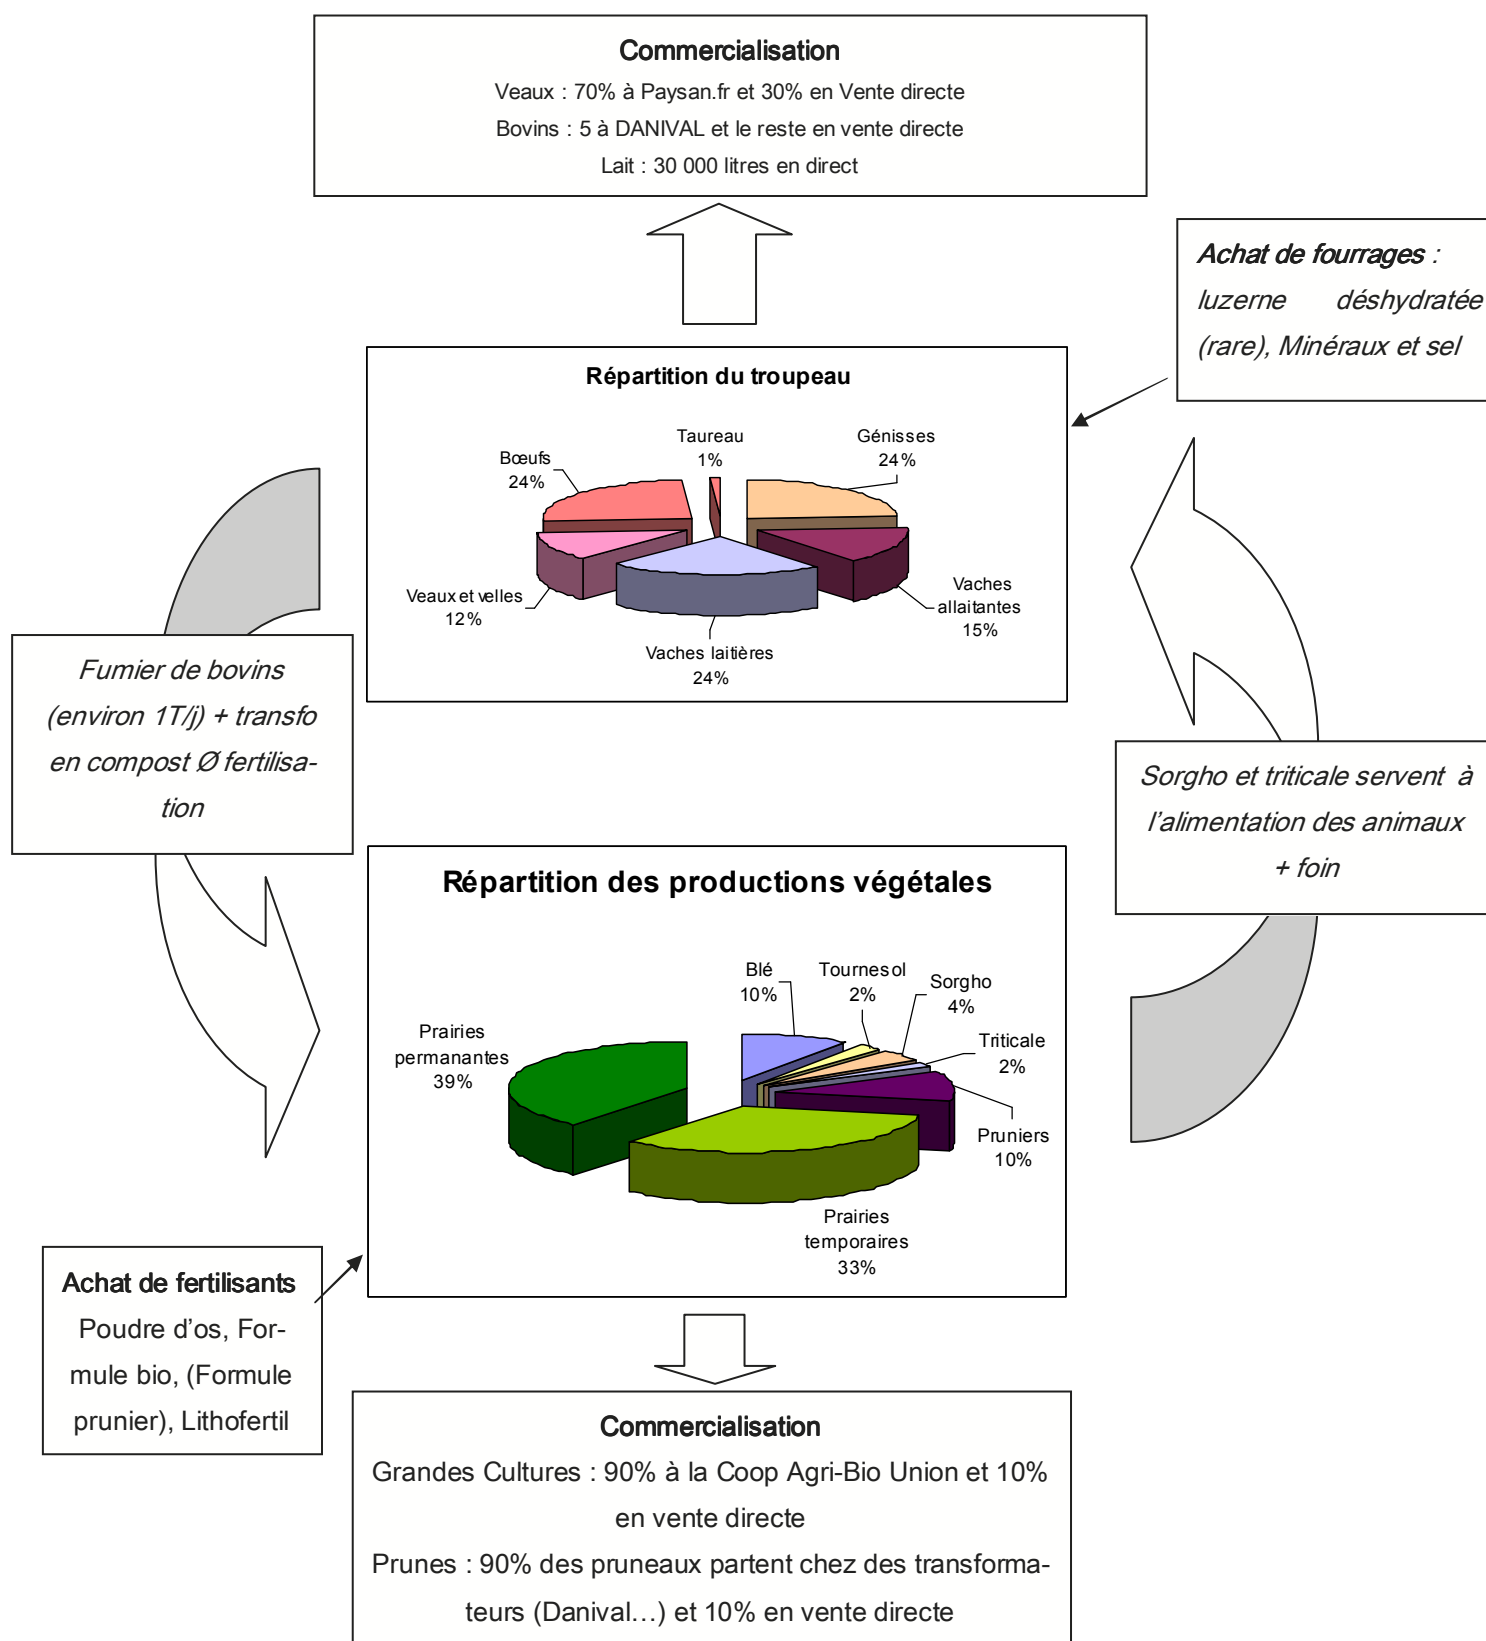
Commercialisation

Veaux : 70% à Paysan.fr et 30% en Vente directe

Bovins : 5 à DANIVAL et le reste en vente directe

Lait : 30 000 litres en direct

Achat de fourrages : luzerne déshydratée (rare), Minéraux et sel

Répartition du troupeau

Taureau 1%

Génisses 24%

Bœufs 24%

Veaux et velles 12%

Vaches allaitantes 15%

Vaches laitières 24%

Fumier de bovins (environ 1T/j) + transfo en compost Ø fertilisation

Sorgho et triticale servent à l'alimentation des animaux + foin

Répartition des productions végétales

Blé 10%

Tournesol 2%

Sorgho 4%

Triticale 2%

Prairies permanantes 39%

Pruniers 10%

Prairies temporaires 33%

Achat de fertilisants

Poudre d'os, Formule bio, (Formule prunier), Lithofertil

Commercialisation

Grandes Cultures : 90% à la Coop Agri-Bio Union et 10% en vente directe

Prunes : 90% des pruneaux partent chez des transformateurs (Danival…) et 10% en vente directe